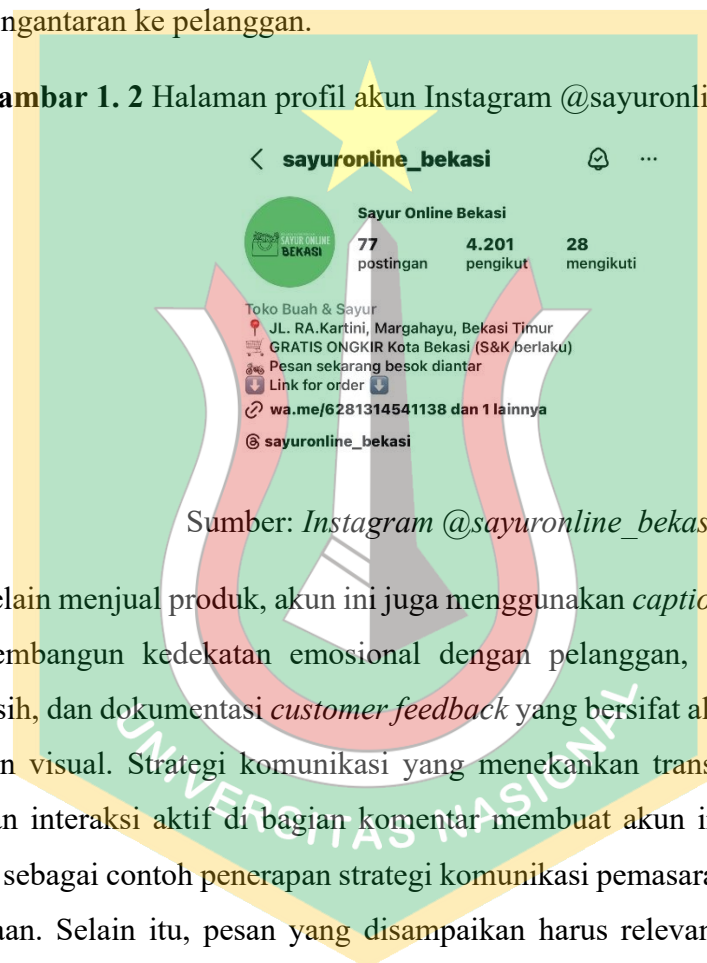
ngantaran ke pelanggan.

ambar 1. 2 Halaman profil akun Instagram @sayuronli

sayuronline_bekasi

SAYUR ONLINE BEKASI

Sayur Online Bekasi

77 postingan

4.201 pengikut

28 mengikuti

Toko Buah & Sayur
JL. RA.Kartini, Margahayu, Bekasi Timur
GRATIS ONGKIR Kota Bekasi (S&K berlaku)
Pesan sekarang besok diantar
Link for order
wa.me/6281314541138 dan 1 lainnya
sayuronline_bekasi

Sumber: *Instagram @sayuronline_bekas*

elain menjual produk, akun ini juga menggunakan *captio* embangun kedekatan emosional dengan pelanggan, sih, dan dokumentasi *customer feedback* yang bersifat al n visual. Strategi komunikasi yang menekankan trans n interaksi aktif di bagian komentar membuat akun i sebagai contoh penerapan strategi komunikasi pemasara han. Selain itu, pesan yang disampaikan harus relevar

UNIVERSITAS NASIONAL